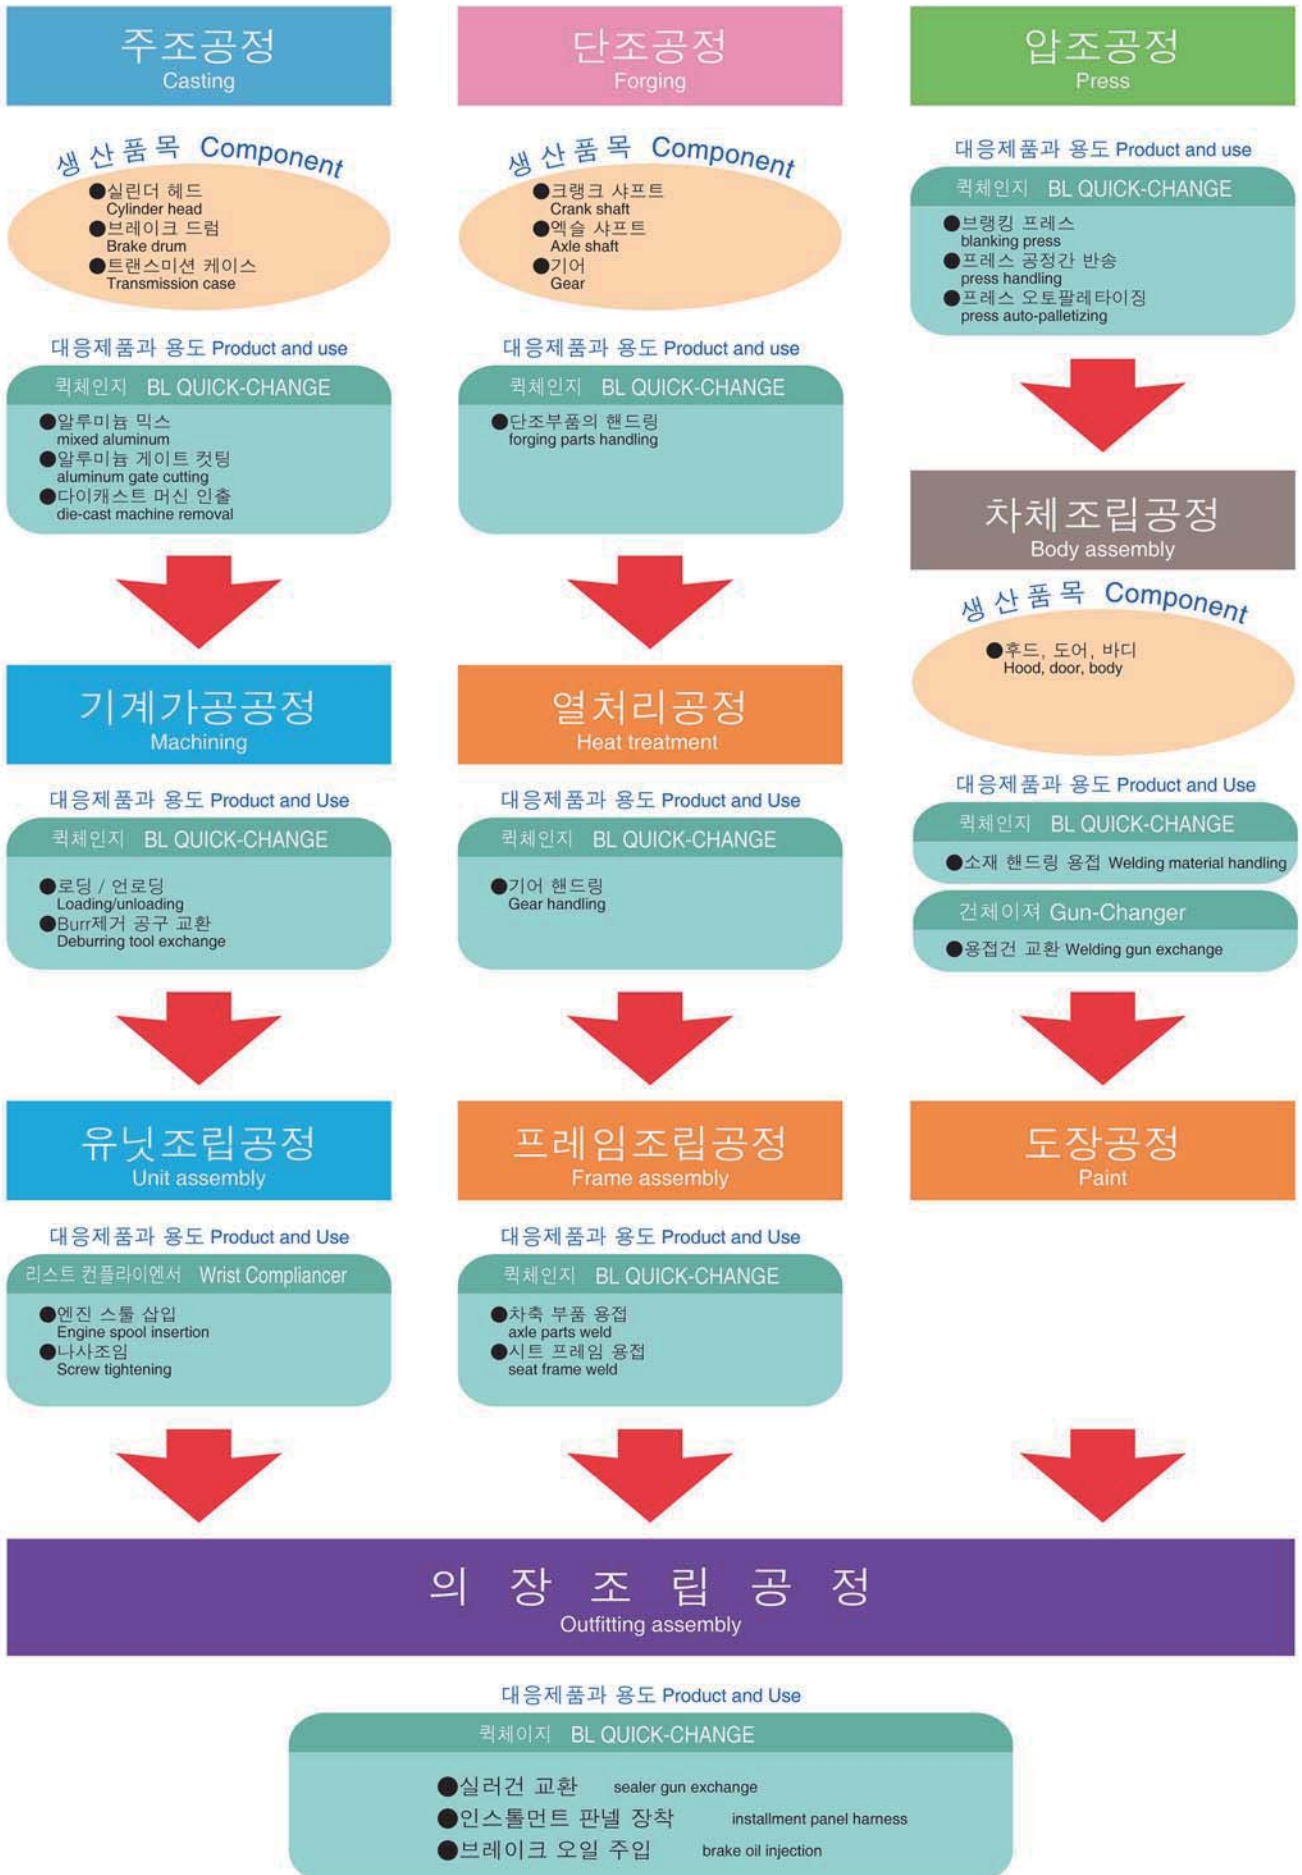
주조공정
Casting

생산품목 Component
●실린더 헤드
Cylinder head
●브레이크 드럼
Brake drum
●트랜스미션 케이스
Transmission case

대응제품과 용도 Product and use
퀵체인지 BL QUICK-CHANGE
●알루미늄 믹스
mixed aluminum
●알루미늄 게이트 컷팅
aluminum gate cutting
●다이캐스트 머신 인출
die-cast machine removal

기계가공공정
Machining

대응제품과 용도 Product and Use
퀵체인지 BL QUICK-CHANGE
●로딩 / 언로딩
Loading/unloading
●Burr제거 공구 교환
Deburring tool exchange

유닛조립공정
Unit assembly

대응제품과 용도 Product and Use
리스트 컨플라이엔서 Wrist Compliancer
●엔진 스풀 삽입
Engine spool insertion
●나사조임
Screw tightening

단조공정
Forging

생산품목 Component
●크랭크 샤프트
Crank shaft
●액슬 샤프트
Axle shaft
●기어
Gear

대응제품과 용도 Product and use
퀵체인지 BL QUICK-CHANGE
●단조부품의 핸드링
forging parts handling

열처리공정
Heat treatment

대응제품과 용도 Product and Use
퀵체인지 BL QUICK-CHANGE
●기어 핸드링
Gear handling

프레임조립공정
Frame assembly

대응제품과 용도 Product and Use
퀵체인지 BL QUICK-CHANGE
●차축 부품 용접
axle parts weld
●시트 프레임 용접
seat frame weld

압조공정
Press

대응제품과 용도 Product and use
퀵체인지 BL QUICK-CHANGE
●브랭킹 프레스
blanking press
●프레스 공정간 반송
press handling
●프레스 오토팔레타이징
press auto-palletizing

차체조립공정
Body assembly

생산품목 Component
●후드, 도어, 바디
Hood, door, body

대응제품과 용도 Product and Use
퀵체인지 BL QUICK-CHANGE
●소재 핸드링 용접 Welding material handling
건체이저 Gun-Changer
●용접건 교환 Welding gun exchange

도장공정
Paint

의 장 조 립 공 정
Outfitting assembly

대응제품과 용도 Product and Use
퀵체이지 BL QUICK-CHANGE
●실러건 교환 sealer gun exchange
●인스톨먼트 판넬 장착 installment panel harness
●브레이크 오일 주입 brake oil injection